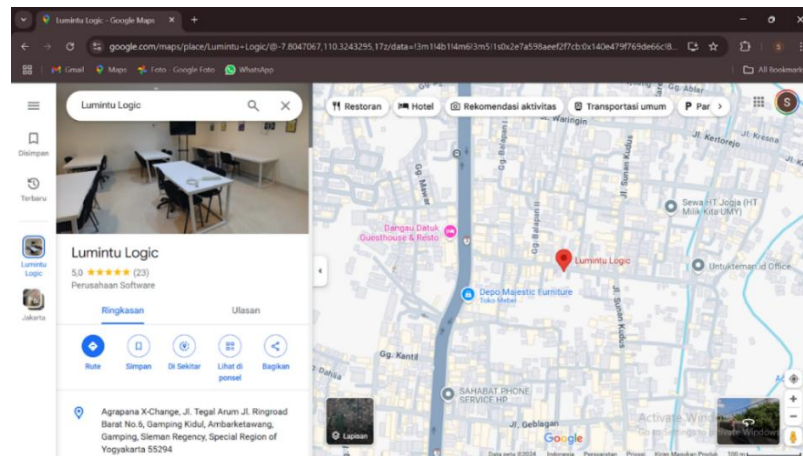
Lumintu Logic - Google Maps ×

google.com/maps/place/Lumintu+Logic/@-7.8047067,110.3243295,17z/data=!3m1!4b1!4m6!3m5!1s0x2e7a598aeef2f7cb:0x140e479f769de66c!8...

Gmail Maps Foto - Google Foto WhatsApp

All Bookmarks

Disimpan

Terbaru

Lumintu Logic

Jakarta

Lumintu Logic

Lumintu Logic
5,0 ★★★★★ (23)
Perusahaan Software

Ringkasan Ulasan

Rute Simpan Di Sekitar Lihat di ponsel Bagikan

Agrapana X-Change, Jl. Tegal Arum Jl. Ringroad Barat No.5, Gamping Kidul, Ambarketawang, Gamping, Sleman Regency, Special Region of Yogyakarta 55294

Restoran Hotel Rekomendasi aktivitas Transportasi umum Par

Waringin

Jl. Kertorejo

Jl. Kresna

Gg. Mawar

Gg. Balapan II

Jl. Sunan Kudus

Sewa HT Jogja (HT Milik Kita UMY)

Dangau Datuk Guesthouse & Resto

Lumintu Logic

Untuktemanmu id Office

Depo Majestic Furniture Toko Mebel

Jl. Sunan Kudus

Gg. Kantil

Dahlia

SAHABAT PHONE SERVICE HP

Jl. Geblagan

Lapisan

Google

Activate Windows
Go to Settings to activate Windows.

Data peta ©2024 Indonesia Persyaratan Privasi Kirim Masukan Produk 100 m